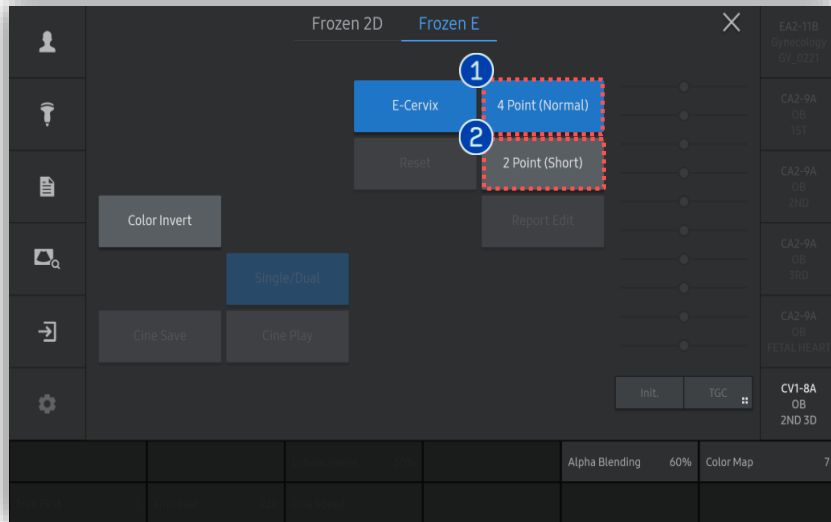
Frozen 2D Frozen E

EA2-11B
Gynecology
GY_0221

E-Cervix

1

4 Point (Normal)

2

Reset

2 Point (Short)

CA2-9A
OB
1ST

CA2-9A
OB
2ND

Color Invert

Report Edit

CA2-9A
OB
3RD

Single/Dual

Cine Save

Cine Play

CA2-9A
OB
FETAL HEART

Init.

TGC

CV1-8A
OB
2ND 3D

Alpha Blending 60%

Color Map 7